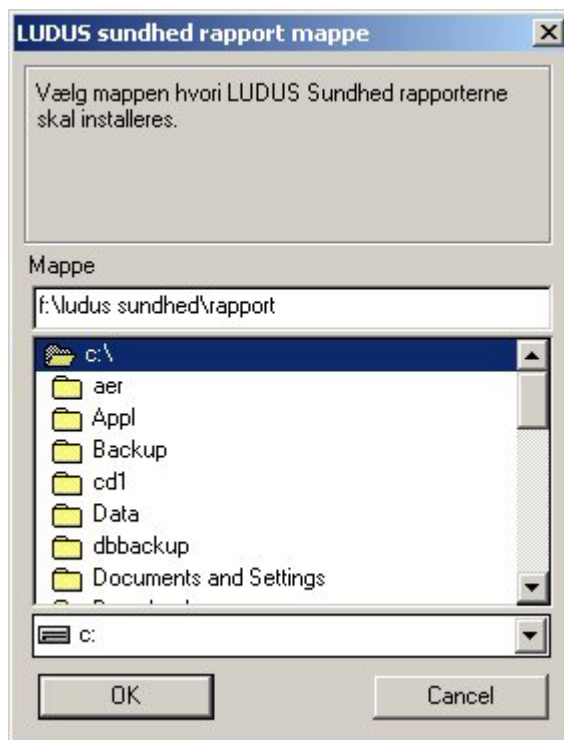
LUDUS sundhed rapport mappe

Vælg mappen hvori LUDUS Sundhed rapporterne skal installeres.

Mappe

f:\ludus sundhed\rapport

c:\
aer
Appl
Backup
cd1
Data
dbbackup
Documents and Settings
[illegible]

c:

OK

Cancel